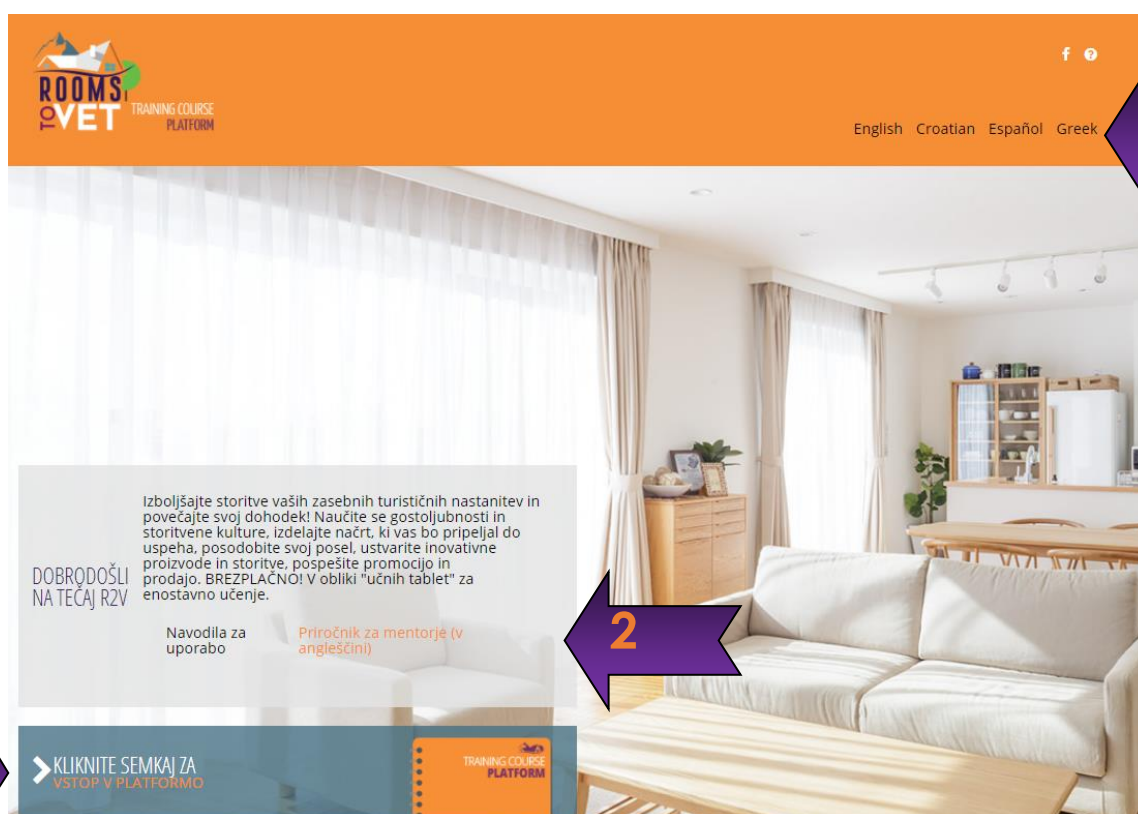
ROOMS TO VET TRAINING COURSE PLATFORM

f

English Croatian Español Greek

DOBRODOŠLI NA TEČAJ R2V

Izboljšajte storitve vaših zasebnih turističnih nastanitev in povečajte svoj dohodek! Naučite se gostoljubnosti in storitvene kulture, izdelajte načrt, ki vas bo pripeljal do uspeha, posodobite svoj posel, ustvarite inovativne proizvode in storitve, pospešite promocijo in prodajo. BREZPLAČNO! V obliki "učnih tablet" za enostavno učenje.

Navodila za uporabo

Priročnik za mentorje (v angleščini)

2

KLIKNITE SEMKAJ ZA VSTOP V PLATFORMO

TRAINING COURSE PLATFORM